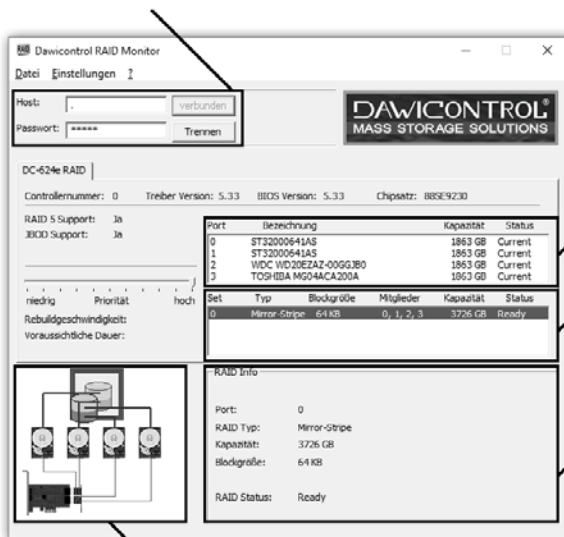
Dawicontrol RAID Monitor

Datei Einstellungen ?

Host: .
verbunden

Passwort: *****
Trennen

DAWICONTROL®
MASS STORAGE SOLUTIONS

DC-624e RAID

Controllernummer: 0 Treiber Version: 5.33 BIOS Version: 5.33 Chipsatz: 88SE9230

RAID 5 Support: Ja
JBOD Support: Ja

| Port | Bezeichnung | Kapazität | Status |
|---|---|---|---|
| 0 | ST32000641AS | 1863 GB | Current |
| 1 | ST32000641AS | 1863 GB | Current |
| 2 | WDC WD20EZAZ-00GGJB0 | 1863 GB | Current |
| 3 | TOSHIBA MG04ACA200A | 1863 GB | Current |

niedrig Priorität hoch

Rebuildgeschwindigkeit:
Voraussichtliche Dauer:

| Set | Typ | Blockgröße | Mitglieder | Kapazität | Status |
|---|---|---|---|---|---|
| 0 | Mirror-Stripe | 64 KB | 0, 1, 2, 3 | 3726 GB | Ready |

RAID Info

Port: 0
RAID Typ: Mirror-Stripe
Kapazität: 3726 GB
Blockgröße: 64 KB

RAID Status: Ready